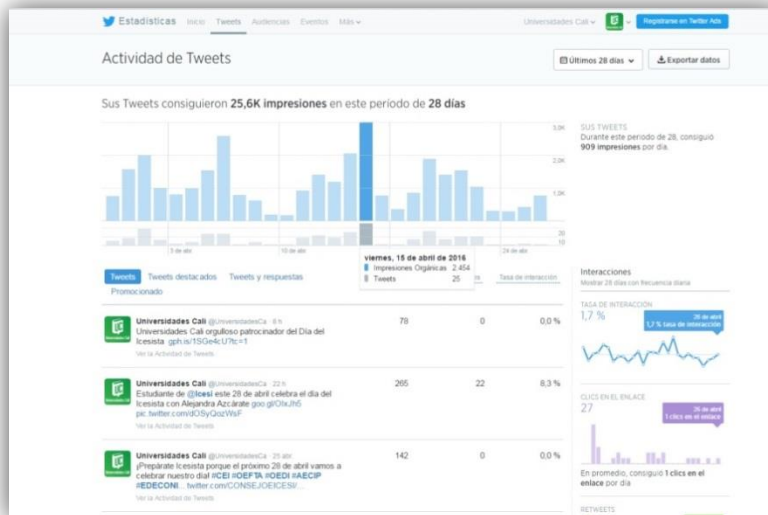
Estadísticas Inicio Tweets Audiencias Eventos Más

Universidades Cali Regístrese en Twitter Ads

Actividad de Tweets

Últimos 28 días Exportar datos

Sus Tweets consiguieron 25,6K impresiones en este período de 28 días

3,0K
2,0K
1,0K
20
10

3 de abr
10 de abr
24 de abr

viernes, 15 de abril de 2016
Impresiones Orgánicas 2.454
Tweets 25

SUS TWEETS
Durante este período de 28, consiguió 909 impresiones por día.

Tweets Tweets destacados Tweets y respuestas Promocionado

Tasa de interacción

Universidades Cali @UniversidadesCa · 6 h
Universidades Cali orgulloso patrocinador del Día del Icesista gph.is/1SGe4cU?tc=1
Ver la Actividad de Tweets
78 0 0,0 %

Universidades Cali @UniversidadesCa · 22 h
Estudiante de @Icesi este 28 de abril celebra el día del Icesista con Alejandra Azcárate goo.gl/OlxJh5 pic.twitter.com/dOSyQozWsF
Ver la Actividad de Tweets
265 22 8,3 %

Universidades Cali @UniversidadesCa · 25 abr
¡Prepárate Icesista porque el próximo 28 de abril vamos a celebrar nuestro día! #CEI #OEFTA #OEDI #AECIP #EDECONI... twitter.com/CONSEJOEICESI/...
Ver la Actividad de Tweets
142 0 0,0 %

Interacciones
Mostrar 28 días con frecuencia diaria

TASA DE INTERACCIÓN
1,7 %
28 de abril
1,7 % tasa de interacción

CLICS EN EL ENLACE
27
26 de abril
1 clics en el enlace

En promedio, consiguió 1 clics en el enlace por día

RETWEETS